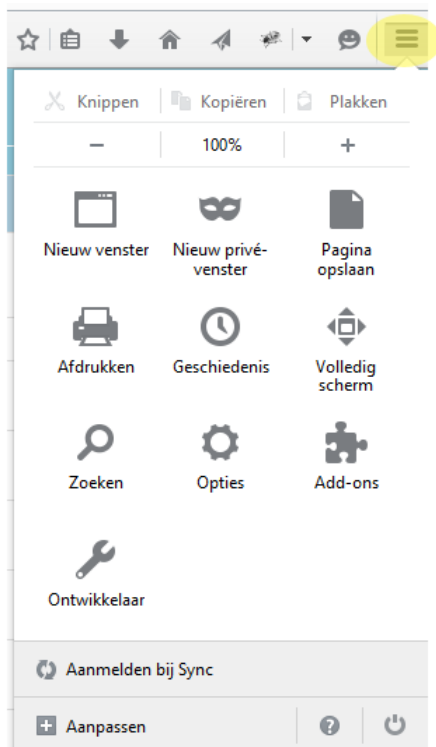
Knippen | Kopiëren | Plakken

− | 100% | +

Nieuw venster

Nieuw privévenster

Pagina opslaan

Afdrukken

Geschiedenis

Volledig scherm

Zoeken

Opties

Add-ons

Ontwikkelaar

Aanmelden bij Sync

Aanpassen